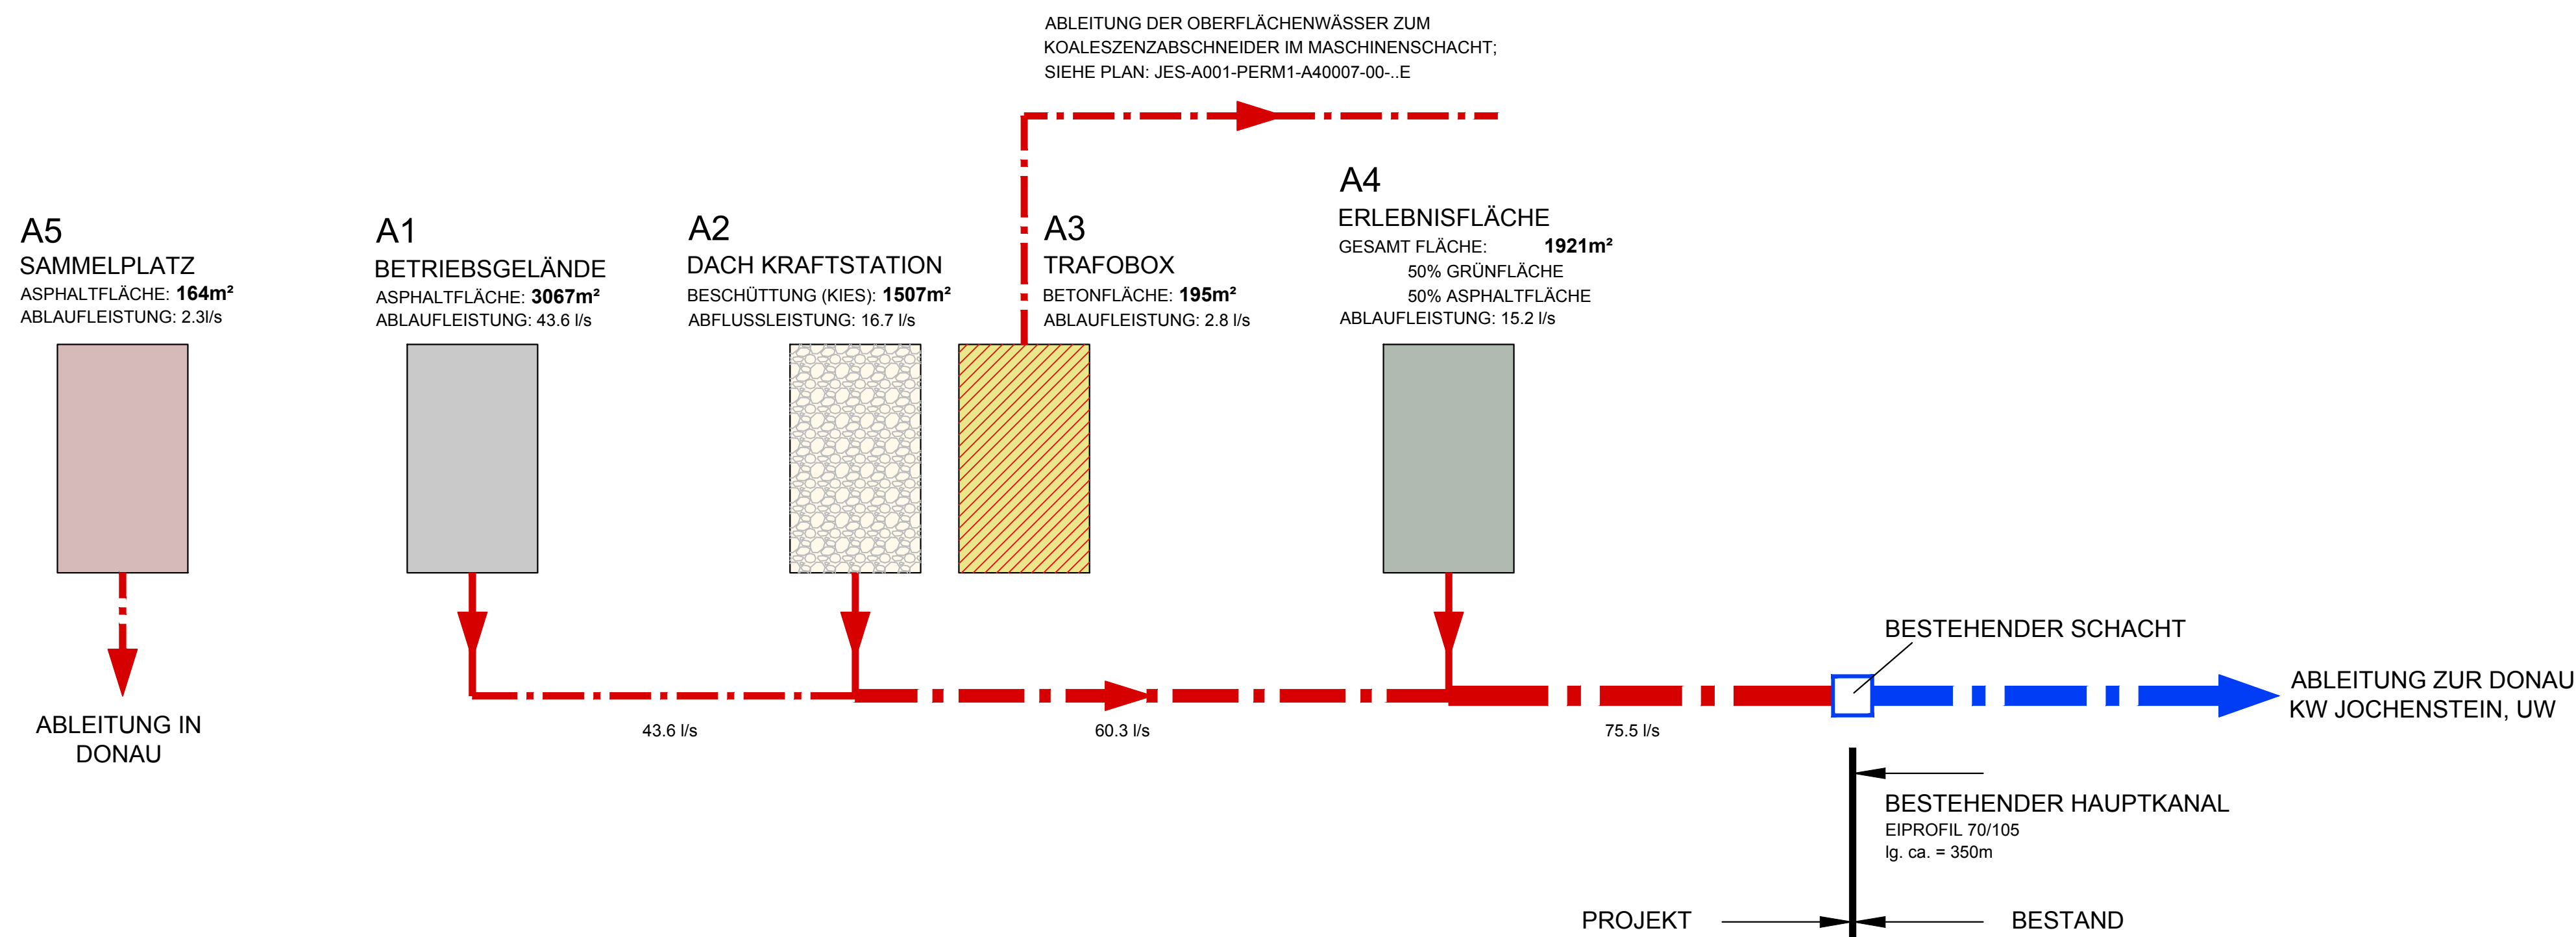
ABLEITUNG DER OBERFLÄCHENWÄSSER ZUM KOALESZENZABSCHNEIDER IM MASCHINENSCHACHT; SIEHE PLAN: JES-A001-PERM1-A40007-00-..E

A5
SAMMELPLATZ
ASPHALTFLÄCHE: **164m²**
ABLAUFLEISTUNG: 2.3l/s

A1
BETRIEBSGELÄNDE
ASPHALTFLÄCHE: **3067m²**
ABLAUFLEISTUNG: 43.6 l/s

A2
DACH KRAFTSTATION
BESCHÜTTUNG (KIES): **1507m²**
ABFLUSSLEISTUNG: 16.7 l/s

A3
TRAFOBOX
BETONFLÄCHE: **195m²**
ABLAUFLEISTUNG: 2.8 l/s

A4
ERLEBNISFLÄCHE
GESAMT FLÄCHE: **1921m²**
50% GRÜNFLÄCHE
50% ASPHALTFLÄCHE
ABLAUFLEISTUNG: 15.2 l/s

BESTEHENDER SCHACHT

ABLEITUNG ZUR DONAU KW JOCHENSTEIN, UW

ABLEITUNG IN DONAU

43.6 l/s

60.3 l/s

75.5 l/s

BESTEHENDER HAUPTKANAL
EIPROFIL 70/105
lg. ca. = 350m

PROJEKT

BESTAND